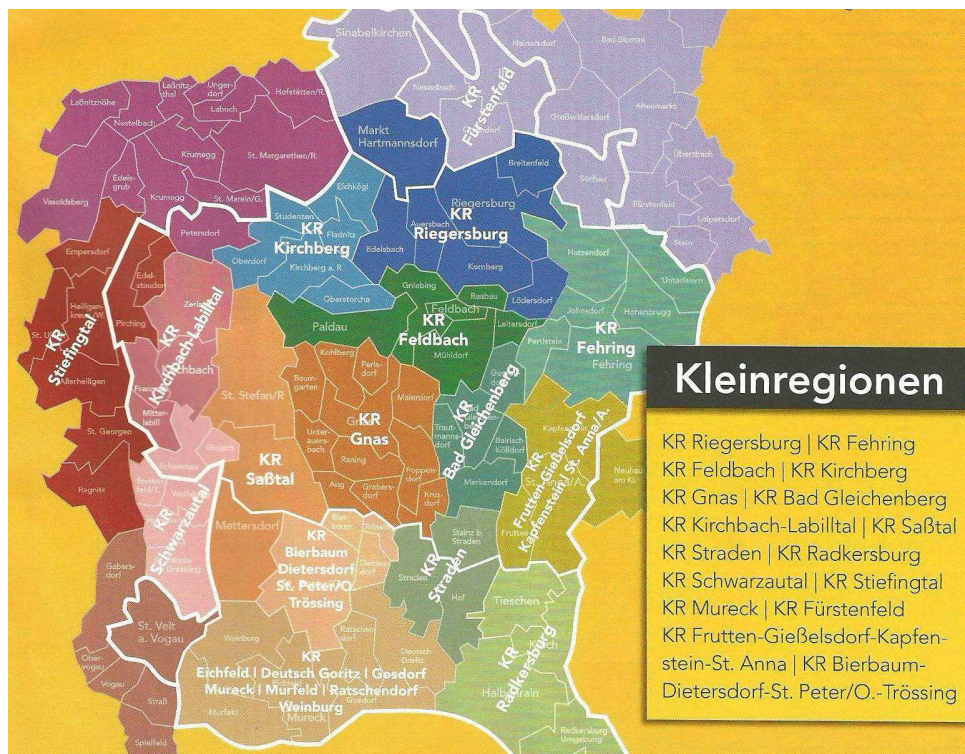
Kleinregionen

KR Riegersburg | KR Fehring
KR Feldbach | KR Kirchberg
KR Gnas | KR Bad Gleichenberg
KR Kirchbach-Labilltal | KR Saßtal
KR Straden | KR Radkersburg
KR Schwarzautal | KR Stiefingtal
KR Mureck | KR Fürstenfeld
KR Frutten-Gießelsdorf-Kapfenstein-St. Anna | KR Bierbaum-Dietersdorf-St. Peter/O.-Trössing

Sinabelkirchen
Hainersdorf
Bad Blumau
Laßnitzthal
Ungerdorf
Hofstätten/R.
Laßnitzhöhe
Labuch
Nestelbach
Krumegg
St. Margarethen/R.
Edelsgrub
Vasoldsberg
Krumegg
St. Marein/G.
Nestelbach
KR Fürstenfeld
Großwilfersdorf
Altenmarkt
Übersbach
Söchau
Fürstenfeld
Loipersdorf
Stein
Markt Hartmannsdorf
Breitenfeld
Riegersburg
KR Riegersburg
Auersbach
Kornberg
Lödersdorf
Eichkögl
Studenzen
Fladnitz
KR Kirchberg
Edelsbach
Oberdorf
Kirchberg a. R.
Petersdorf
Hatzendorf
Unterlamm
Oberstorcha
Gniebing
Raabau
Feldbach
KR Feldbach
Paldau
Mühldorf
Leitersdorf
Johnsdorf
Hohenbrugg
Pertlstein
KR Fehring
Fehring
Empersdorf
Edelstauden
Heiligenkreuz/W.
Zerlach
St. Ulrich
KR Stiefingtal
Pirching
KR Kirchbach-Labilltal
Kirchbach
Allerheiligen
Frannach
Mitterlabill
St. Georgen
Ragnitz
St. Stefan/R.
Kohlberg
Baumgarten
Perlsdorf
Gnas
KR Gnas
Maierdorf
Unterauersbach
Raning
Poppendorf
Aug
Grabersdorf
Krusdorf
Trautmannsdorf
KR Bad Gleichenberg
Bairisch Kölldorf
Merkendorf
Kapfenstein
KR Frutten-Gießelsdorf Kapfenstein St. Anna/A.
Neuhaus am Kl.
Gossendorf
Schwarzau
Glojach
KR Saßtal
Mettersdorf
Wolfsberg
Schwarzautal
Gabersdorf
KR Schwarzautal
KR Bierbaum Dietersdorf St. Peter/O. Trössing
Stainz b. Straden
Straden
KR Straden
Hof
Tieschen
St. Veit a. Vogau
Weinburg
Ratschendorf
Deutsch Goritz
KR Radkersburg
Obervogau
Vogau
Eichfeld | Deutsch Goritz | Gosdorf
Mureck | Murfeld | Ratschendorf
Weinburg
Mureck
Murfeld
Halbenrain
Straß
Spielfeld
Radkersburg Umgebung